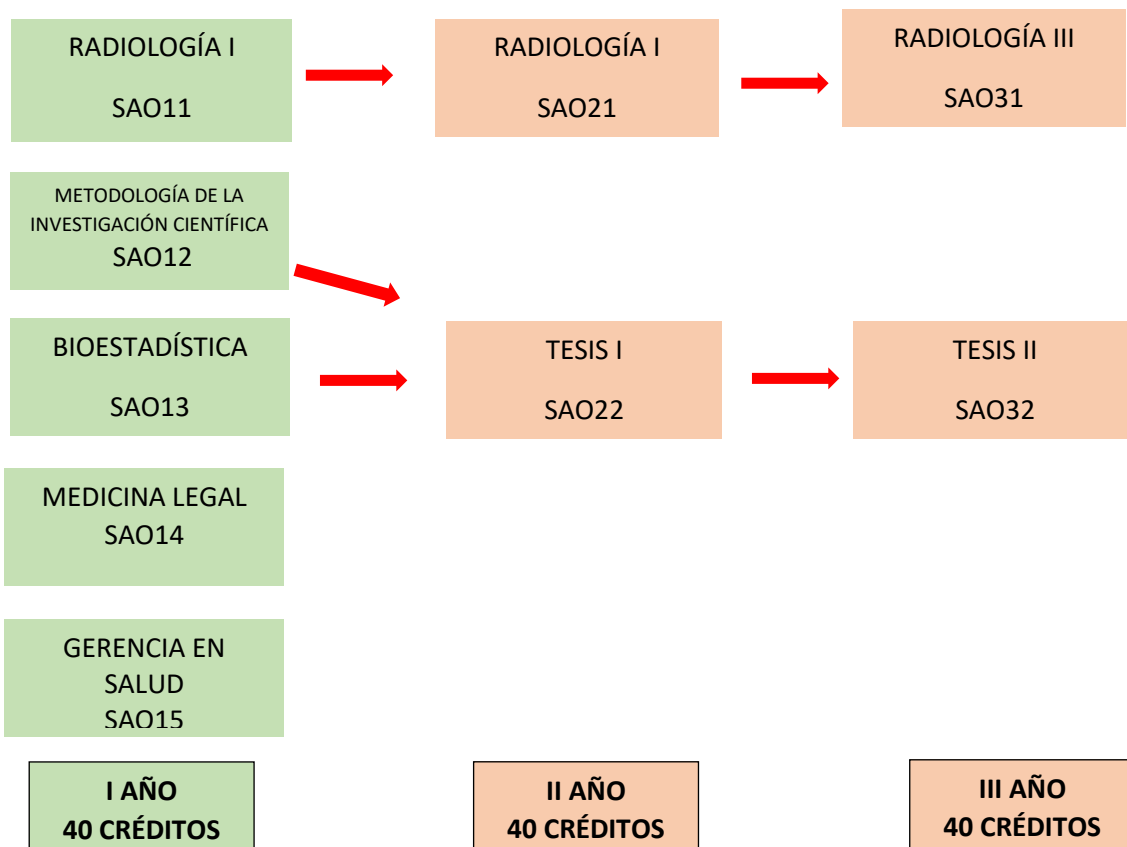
RADIOLOGÍA I
SAO11

RADIOLOGÍA I
SAO21

RADIOLOGÍA III
SAO31

METODOLOGÍA DE LA INVESTIGACIÓN CIENTÍFICA
SAO12

BIOESTADÍSTICA
SAO13

TESIS I
SAO22

TESIS II
SAO32

MEDICINA LEGAL
SAO14

GERENCIA EN SALUD
SAO15

I AÑO
40 CRÉDITOS

II AÑO
40 CRÉDITOS

III AÑO
40 CRÉDITOS